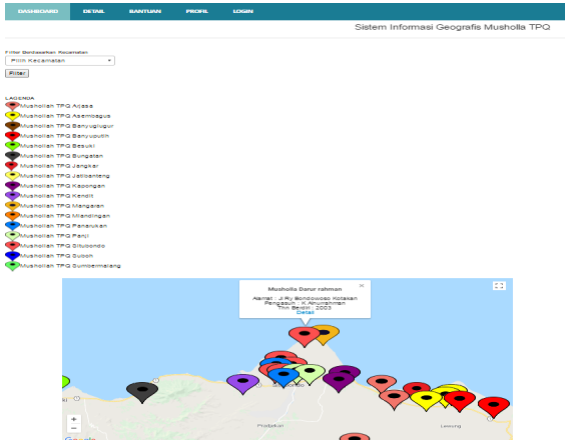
DASHBOARD DETAIL BANTUAN PROFIL LOGIN

Sistem Informasi Geografis Musholla TPQ

Filter Berdasarkan Kecamatan
Pilih Kecamatan
Filter

LEGENDA
Musholah TPQ Arjasa
Musholah TPQ Asembagus
Musholah TPQ Banyuglugur
Musholah TPQ Banyuputih
Musholah TPQ Besuki
Musholah TPQ Bungatan
Musholah TPQ Jangkar
Musholah TPQ Jatibanteng
Musholah TPQ Kapongan
Musholah TPQ Kendit
Musholah TPQ Mangaran
Musholah TPQ Mlandingan
Musholah TPQ Panarukan
Musholah TPQ Panji
Musholah TPQ Situbondo
Musholah TPQ Suboh
Musholah TPQ Sumbermalang

Musholla Dorur rahman
Alamat : Jl.Ry Bondowoso Kotakan
Pengasuh : K.Anurahman
Thn Berdiri : 2003
Detail

+
Google
Pasirputih
Lesong